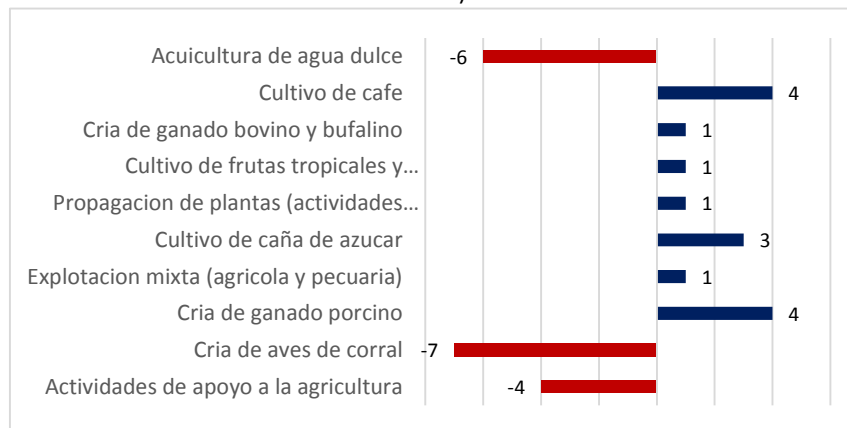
Acuicultura de agua dulce -6
Cultivo de cafe 4
Cria de ganado bovino y bufalino 1
Cultivo de frutas tropicales y… 1
Propagacion de plantas (actividades… 1
Cultivo de caña de azucar 3
Explotacion mixta (agricola y pecuaria) 1
Cria de ganado porcino 4
Cria de aves de corral -7
Actividades de apoyo a la agricultura -4